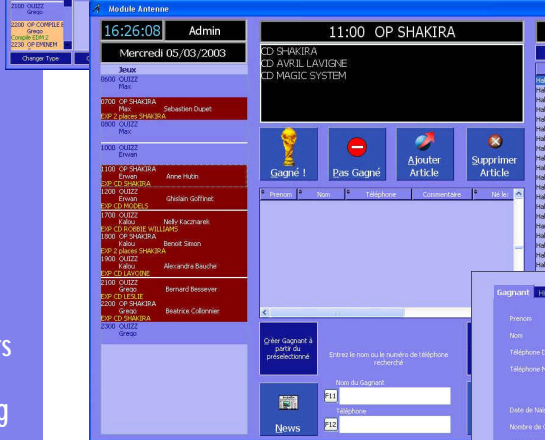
2100 QUIZZ
Grego
2200 OP COMPILE E
Grego
Compile EDM 2
2230 OP EMINEM

Changer Type

Module Antenne

16:26:08 Admin

Mercredi 05/03/2003

Jeux

0600 QUIZZ
Max

0700 OP SHAKIRA
Max Sebastien Dupet
EXP 2 places SHAKIRA

0800 QUIZZ
Max

1000 QUIZZ
Erwan

1100 OP SHAKIRA
Erwan Anne Hutin
EXP CD SHAKIRA

1200 QUIZZ
Erwan Ghislain Goffinet
EXP CD MODELS

1700 QUIZZ
Kalou Nelly Kaczmarek
EXP CD ROBBIE WILLIAMS

1800 OP SHAKIRA
Kalou Benoit Simon
EXP 2 places SHAKIRA

1900 QUIZZ
Kalou Alexandra Bauche
EXP CD LAVOINE

2100 QUIZZ
Grego Bernard Bessever
EXP CD LESLIE

2200 OP SHAKIRA
Grego Beatrice Collonnier
EXP CD SHAKIRA

2300 QUIZZ
Grego

11:00 OP SHAKIRA

CD SHAKIRA
CD AVRIL LAVIGNE
CD MAGIC SYSTEM

Gagné !

Pas Gagné

Ajouter Article

Supprimer Article

Prenom | Nom | Téléphone | Commentaire | Né le

Créer Gagnant à partir du présélectionné

Entrez le nom ou le numéro de téléphone recherché

Nom du Gagnant

F11

Téléphone

F12

News

Gagnant

Prenom

Nom

Téléphone D

Téléphone N

Date de Nais

Nombre de